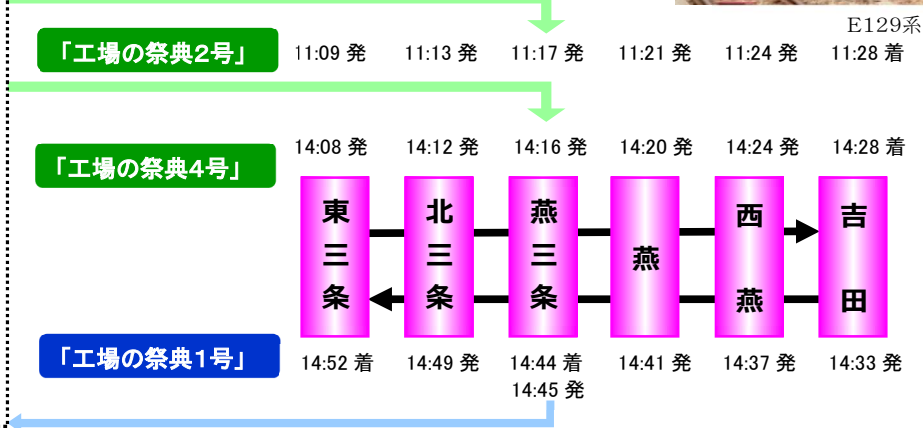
E129系

「工場の祭典2号」

| 11:09 発 | 11:13 発 | 11:17 発 | 11:21 発 | 11:24 発 | 11:28 着 |
|---|---|---|---|---|---|

「工場の祭典4号」

| 14:08 発 | 14:12 発 | 14:16 発 | 14:20 発 | 14:24 発 | 14:28 着 |
|---|---|---|---|---|---|
| 東三条 | 北三条 | 燕三条 | 燕 | 西燕 | 吉田 |
| 14:52 着 | 14:49 発 | 14:44 着 14:45 発 | 14:41 発 | 14:37 発 | 14:33 発 |

「工場の祭典1号」